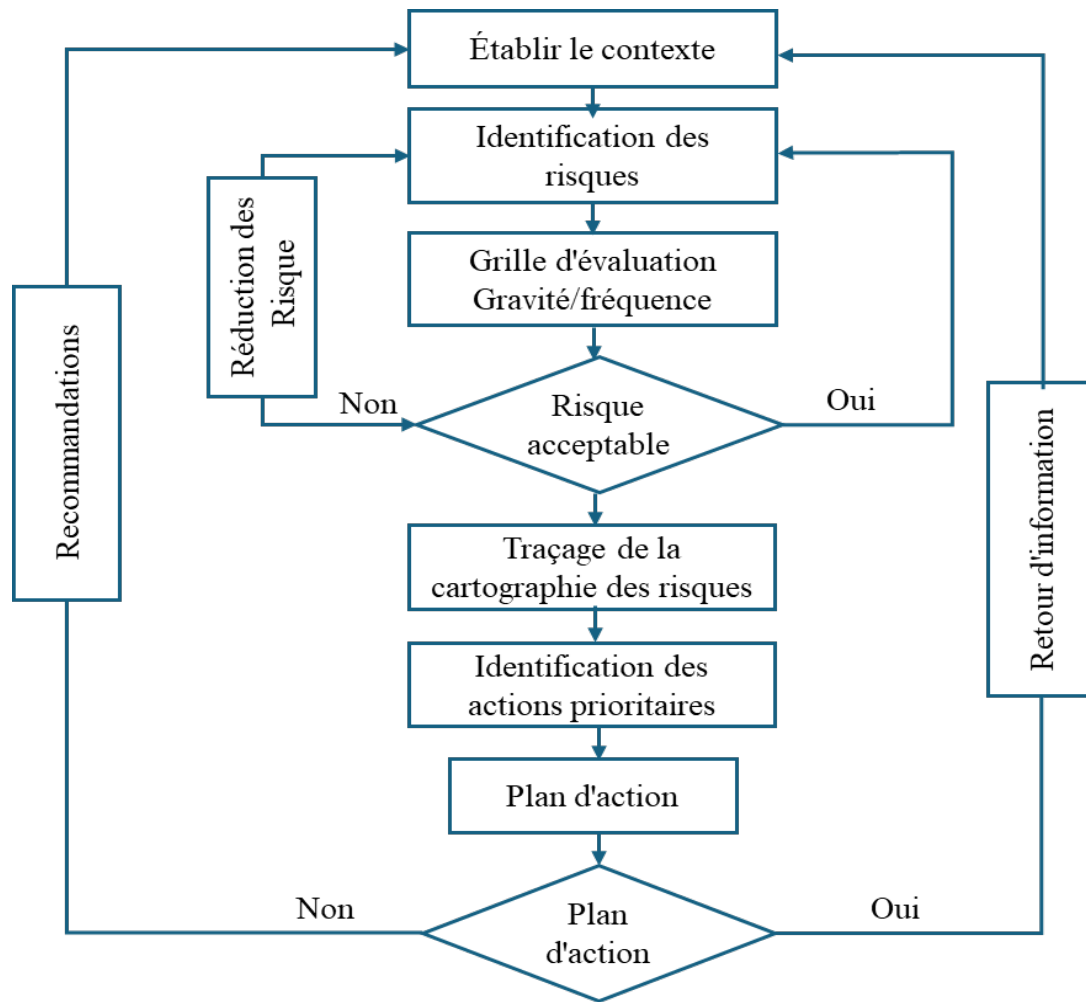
Établir le contexte

Identification des risques

Réduction des Risque

Grille d'évaluation Gravité/fréquence

Non

Risque acceptable

Oui

Recommandations

Retour d'information

Traçage de la cartographie des risques

Identification des actions prioritaires

Plan d'action

Non

Plan d'action

Oui